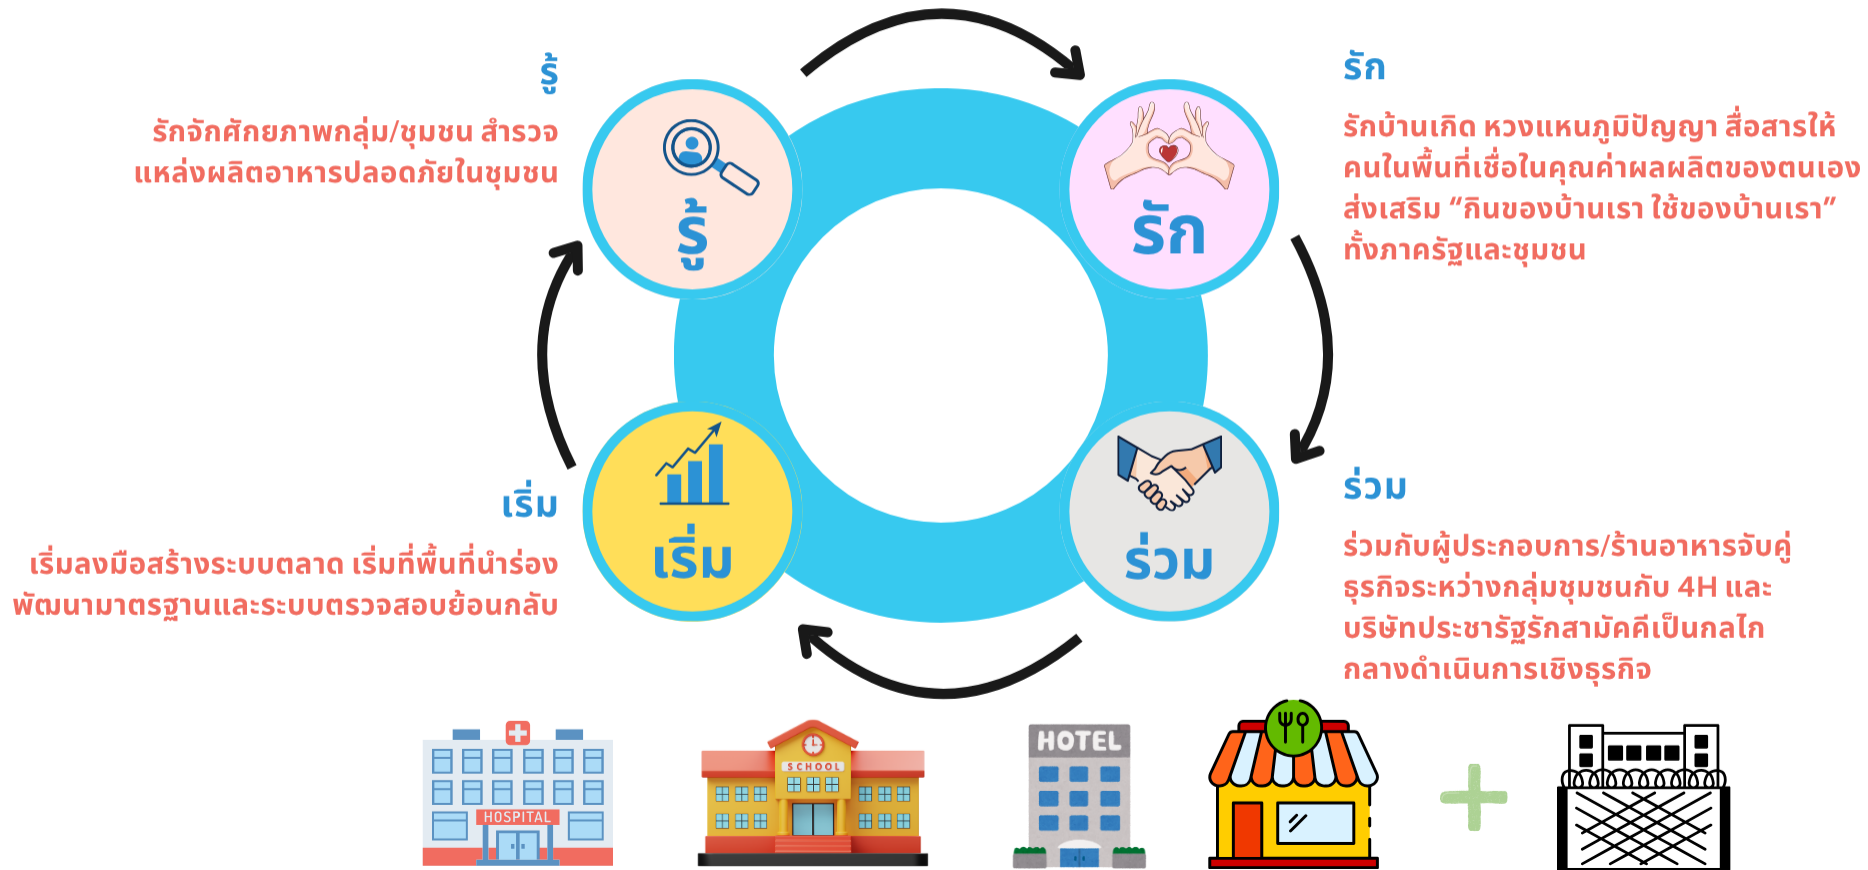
รู้

รักจักศักยภาพกลุ่ม/ชุมชน สำรวจแหล่งผลิตอาหารปลอดภัยในชุมชน

รู้

รัก

รัก

รักบ้านเกิด หวงแหนภูมิปัญญา สื่อสารให้คนในพื้นที่เชื่อในคุณค่าผลผลิตของตนเอง ส่งเสริม “กินของบ้านเรา ใช้ของบ้านเรา” ทั้งภาครัฐและชุมชน

เริ่ม

เริ่มลงมือสร้างระบบตลาด เริ่มที่พื้นที่นำร่อง พัฒนามาตรฐานและระบบตรวจสอบย้อนกลับ

เริ่ม

ร่วม

ร่วม

ร่วมกับผู้ประกอบการ/ร้านอาหารจับคู่ธุรกิจระหว่างกลุ่มชุมชนกับ 4H และบริษัทประชารัฐรักสามัคคีเป็นกลไกกลางดำเนินการเชิงธุรกิจ

HOSPITAL

SCHOOL

HOTEL